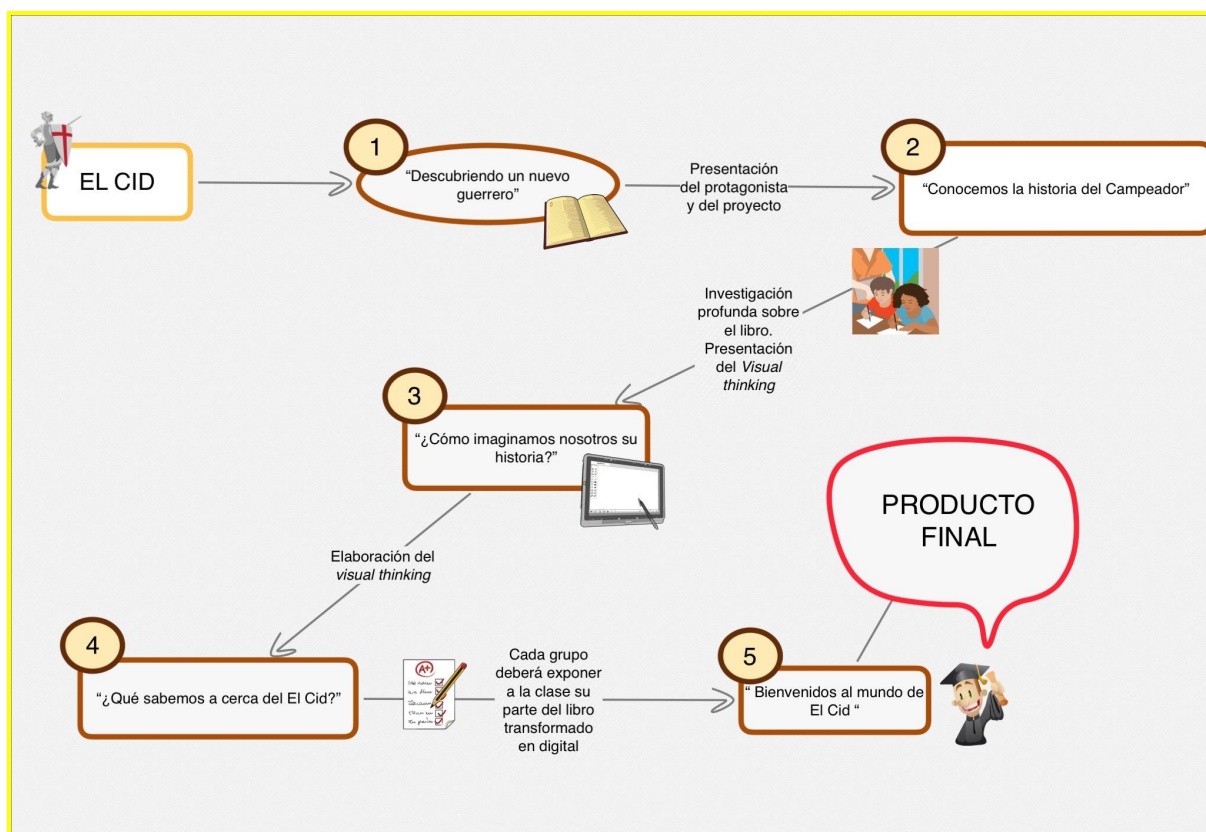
EL CID

1

"Descubriendo un nuevo guerrero"

Presentación del protagonista y del proyecto

2

"Conocemos la historia del Campeador"

Investigación profunda sobre el libro. Presentación del *Visual thinking*

3

"¿Cómo imaginamos nosotros su historia?"

Elaboración del *visual thinking*

PRODUCTO FINAL

4

"¿Qué sabemos a cerca del El Cid?"

Cada grupo deberá exponer a la clase su parte del libro transformado en digital

5

" Bienvenidos al mundo de El Cid "